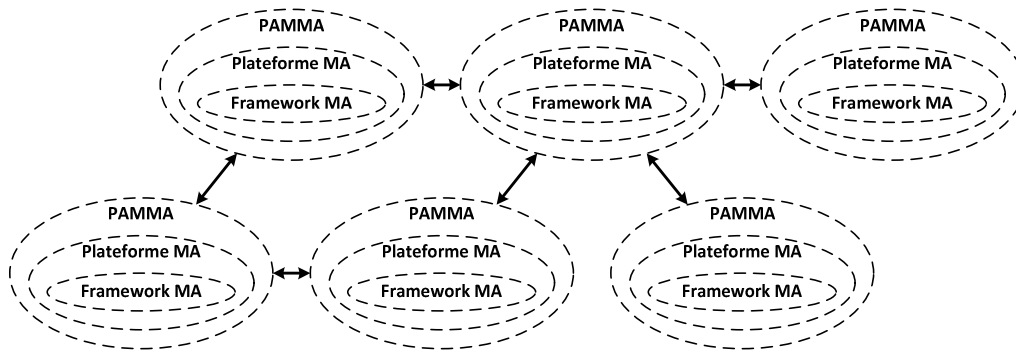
PAMMA
Plateforme MA
Framework MA

PAMMA
Plateforme MA
Framework MA

PAMMA
Plateforme MA
Framework MA

PAMMA
Plateforme MA
Framework MA

PAMMA
Plateforme MA
Framework MA

PAMMA
Plateforme MA
Framework MA